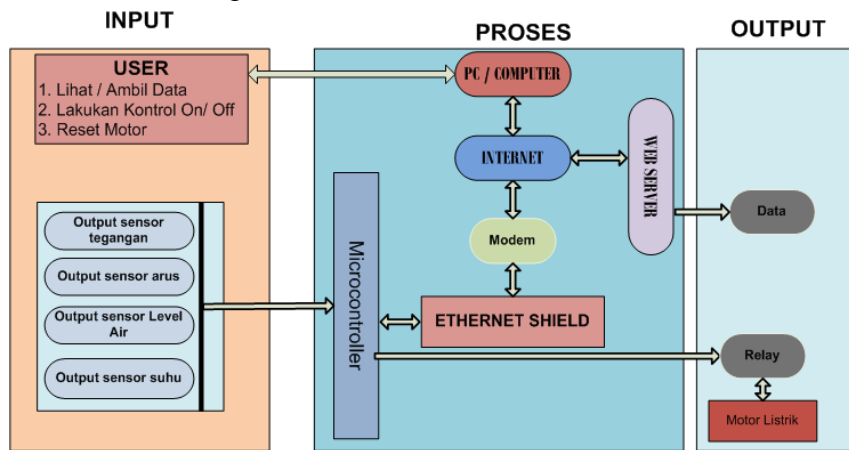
INPUT

PROSES

OUTPUT

USER
1. Lihat / Ambil Data
2. Lakukan Kontrol On/ Off
3. Reset Motor

PC / COMPUTER

INTERNET

WEB SERVER

Modem

Microcontroller

ETHERNET SHIELD

Output sensor tegangan

Output sensor arus

Output sensor Level Air

Output sensor suhu

Data

Relay

Motor Listrik